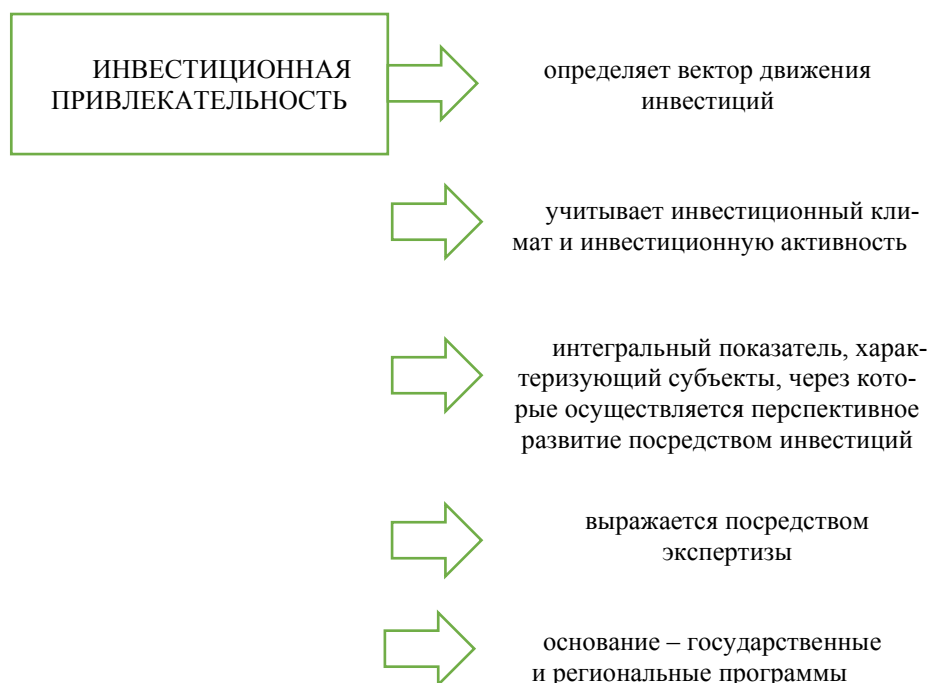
ИНВЕСТИЦИОННАЯ ПРИВЛЕКАТЕЛЬНОСТЬ

определяет вектор движения инвестиций

учитывает инвестиционный климат и инвестиционную активность

интегральный показатель, характеризующий субъекты, через которые осуществляется перспективное развитие посредством инвестиций

выражается посредством экспертизы

основание – государственные и региональные программы